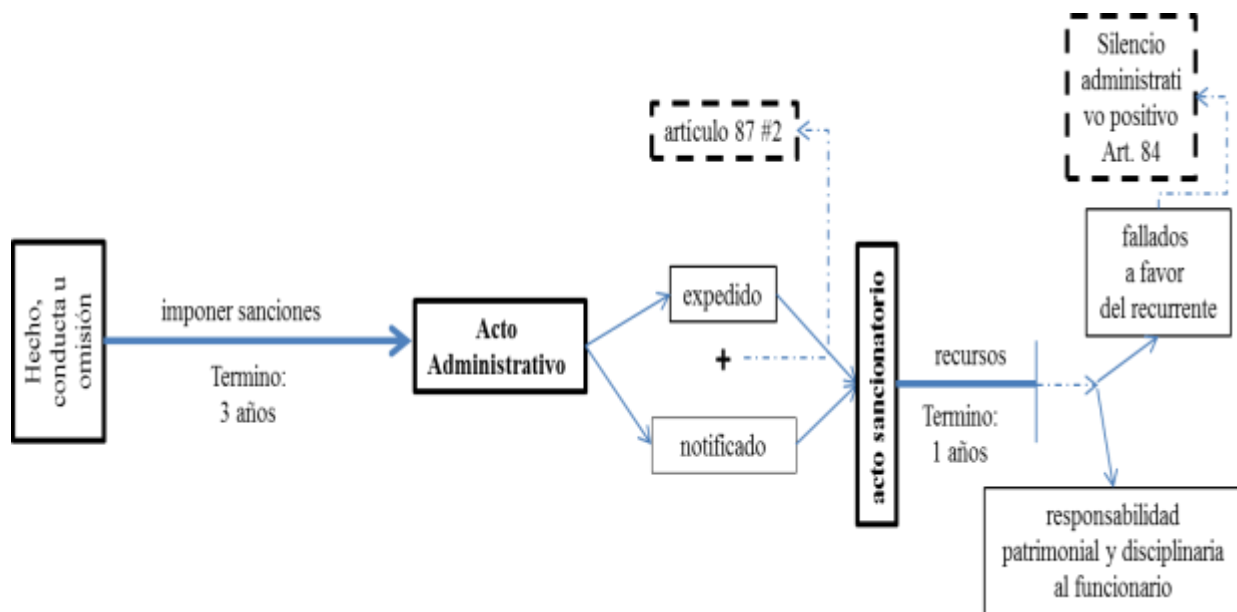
Hecho, conducta u omisión

imponer sanciones

Termino: 3 años

Acto Administrativo

expedido

+

notificado

artículo 87 #2

acto sancionatorio

recursos

Termino: 1 años

Silencio administrativo positivo Art. 84

fallados a favor del recurrente

responsabilidad patrimonial y disciplinaria al funcionario